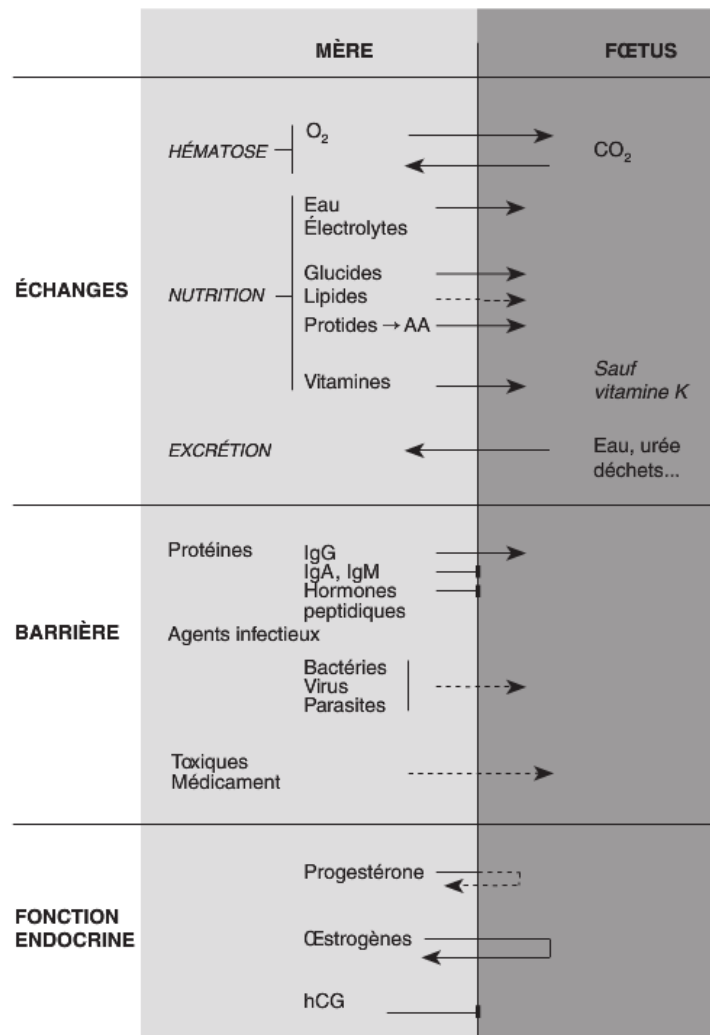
| | MÈRE | FŒTUS |
|---|---|---|
| ÉCHANGES | HÉMATOSE — $O_2$ → | $CO_2$ ← |
| | NUTRITION — Eau, Électrolytes → | |
| | Glucides → | |
| | Lipides ⇢ | |
| | Protides → AA → | |
| | Vitamines → | Sauf vitamine K |
| | EXCRÉTION ← | Eau, urée déchets... |
| BARRIÈRE | Protéines: IgG → | |
| | IgA, IgM | |
| | Hormones peptidiques | |
| | Agents infectieux: Bactéries, Virus, Parasites ⇢ | |
| | Toxiques, Médicament ⇢ | |
| FONCTION ENDOCRINE | Progestérone | |
| | Œstrogènes | |
| | hCG | |